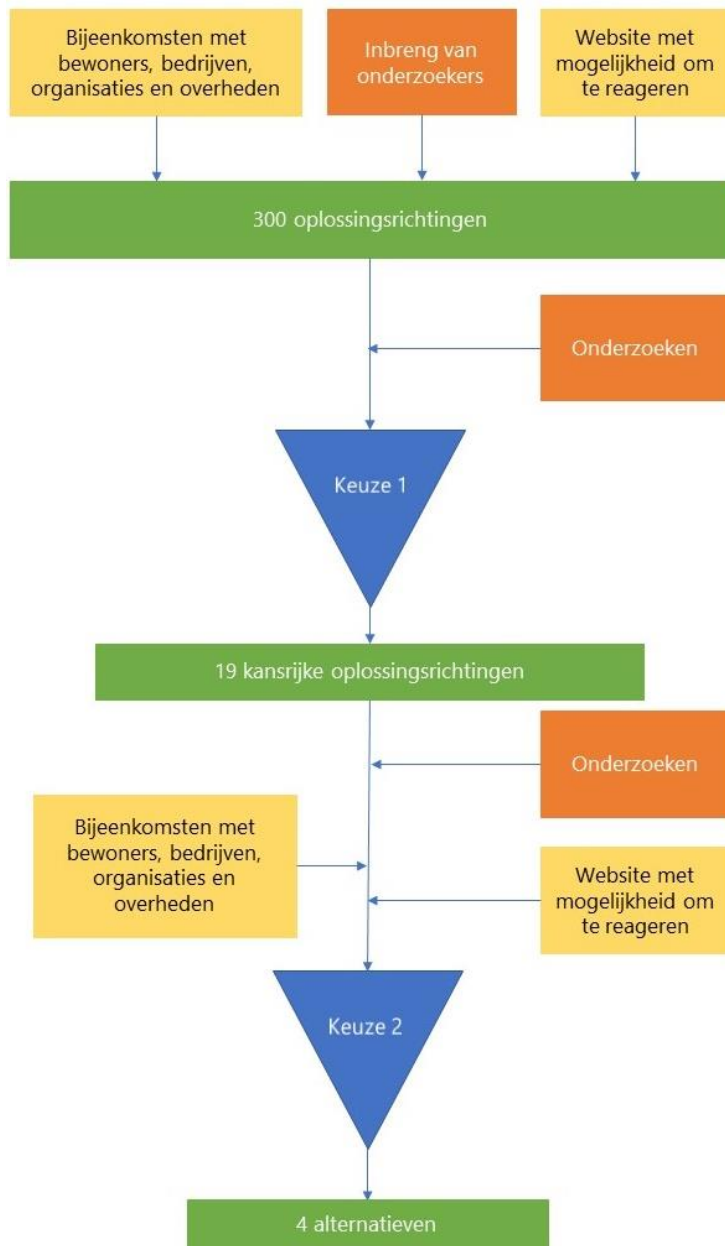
Bijeenkomsten met bewoners, bedrijven, organisaties en overheden

Inbreng van onderzoekers

Website met mogelijkheid om te reageren

300 oplossingsrichtingen

Onderzoeken

Keuze 1

19 kansrijke oplossingsrichtingen

Onderzoeken

Bijeenkomsten met bewoners, bedrijven, organisaties en overheden

Website met mogelijkheid om te reageren

Keuze 2

4 alternatieven